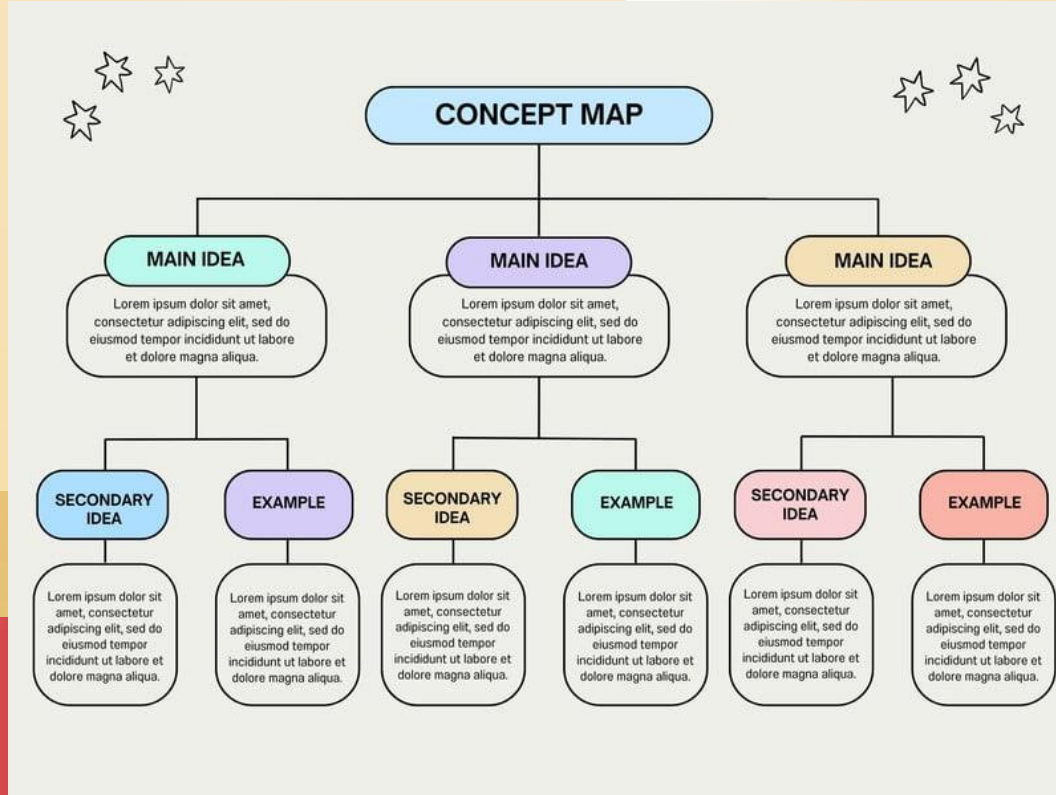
CONCEPT MAP

MAIN IDEA

Lorem ipsum dolor sit amet, consectetur adipiscing elit, sed do eiusmod tempor incididunt ut labore et dolore magna aliqua.

SECONDARY IDEA

Lorem ipsum dolor sit amet, consectetur adipiscing elit, sed do eiusmod tempor incididunt ut labore et dolore magna aliqua.

EXAMPLE

Lorem ipsum dolor sit amet, consectetur adipiscing elit, sed do eiusmod tempor incididunt ut labore et dolore magna aliqua.

MAIN IDEA

Lorem ipsum dolor sit amet, consectetur adipiscing elit, sed do eiusmod tempor incididunt ut labore et dolore magna aliqua.

SECONDARY IDEA

Lorem ipsum dolor sit amet, consectetur adipiscing elit, sed do eiusmod tempor incididunt ut labore et dolore magna aliqua.

EXAMPLE

Lorem ipsum dolor sit amet, consectetur adipiscing elit, sed do eiusmod tempor incididunt ut labore et dolore magna aliqua.

MAIN IDEA

Lorem ipsum dolor sit amet, consectetur adipiscing elit, sed do eiusmod tempor incididunt ut labore et dolore magna aliqua.

SECONDARY IDEA

Lorem ipsum dolor sit amet, consectetur adipiscing elit, sed do eiusmod tempor incididunt ut labore et dolore magna aliqua.

EXAMPLE

Lorem ipsum dolor sit amet, consectetur adipiscing elit, sed do eiusmod tempor incididunt ut labore et dolore magna aliqua.